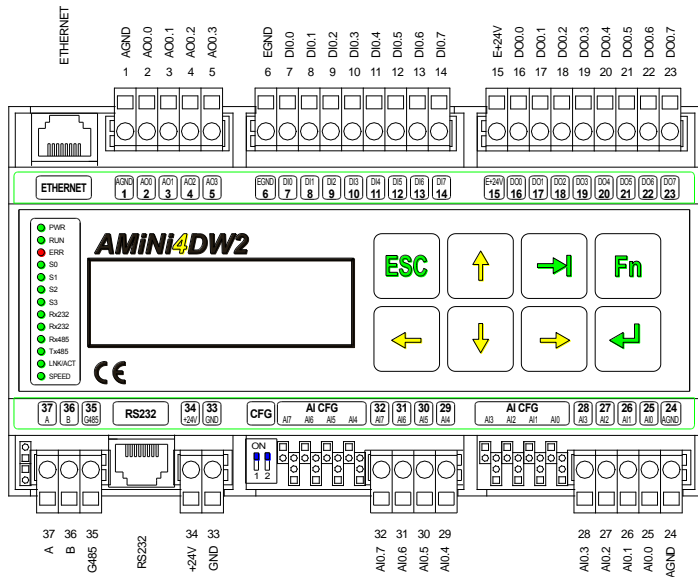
ETHERNET

AGND AO0.0 AO0.1 AO0.2 AO0.3
1 2 3 4 5

EGND DI0.0 DI0.1 DI0.2 DI0.3 DI0.4 DI0.5 DI0.6 DI0.7
6 7 8 9 10 11 12 13 14

E+24V DO0.0 DO0.1 DO0.2 DO0.3 DO0.4 DO0.5 DO0.6 DO0.7
15 16 17 18 19 20 21 22 23

ETHERNET

AGND 1 AO0 2 AO1 3 AO2 4 AO3 5

EGND 6 DI0 7 DI1 8 DI2 9 DI3 10 DI4 11 DI5 12 DI6 13 DI7 14

E+24V 15 DO0 16 DO1 17 DO2 18 DO3 19 DO4 20 DO5 21 DO6 22 DO7 23

PWR
RUN
ERR
S0
S1
S2
S3
Rx232
Rx232
Rx485
Tx485
LNK/ACT
SPEED

AMiNi4DW2

ESC
Fn

CE

37 A 36 B 35 G485
RS232
34 +24V 33 GND
CFG
AI CFG
AI7 AI6 AI5 AI4
32 AI7 31 AI6 30 AI5 29 AI4
AI CFG
AI3 AI2 AI1 AI0
28 AI3 27 AI2 26 AI1 25 AI0 24 AGND

ON
1 2

37 36 35
A B G485
RS232
34 33
+24V GND
32 31 30 29
AI0.7 AI0.6 AI0.5 AI0.4
28 27 26 25 24
AI0.3 AI0.2 AI0.1 AI0.0 AGND